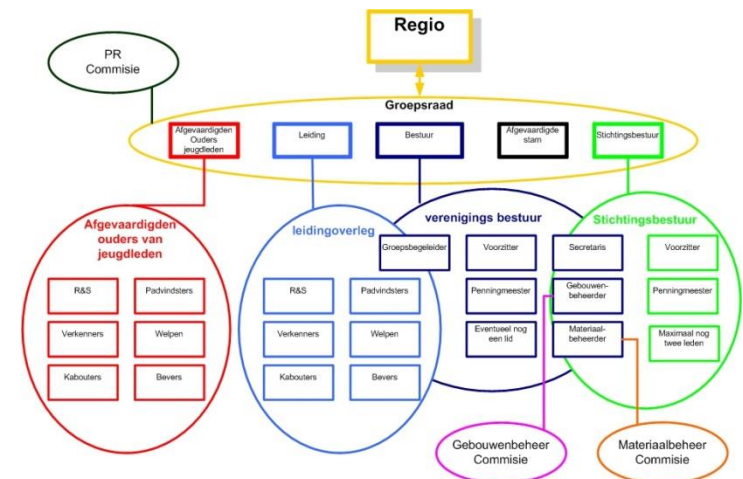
Regio

PR Commisie

Groepsraad

Afgevaardigden Ouders jeugdleden

Leiding

Bestuur

Afgevaardigde stam

Stichtingsbestuur

Afgevaardigden ouders van jeugdleden

| R&S | Padvindsters |
|---|---|
| Verkenners | Welpen |
| Kabouters | Bevers |

leidingoverleg

| R&S | Padvindsters |
|---|---|
| Verkenners | Welpen |
| Kabouters | Bevers |

verenigings bestuur

Groepsbegeleider

Voorzitter

Penningmeester

Eventueel nog een lid

Secretaris

Gebouwenbeheerder

Materiaalbeheerder

Stichtingsbestuur

Voorzitter

Penningmeester

Maximaal nog twee leden

Gebouwenbeheer Commisie

Materiaalbeheer Commisie